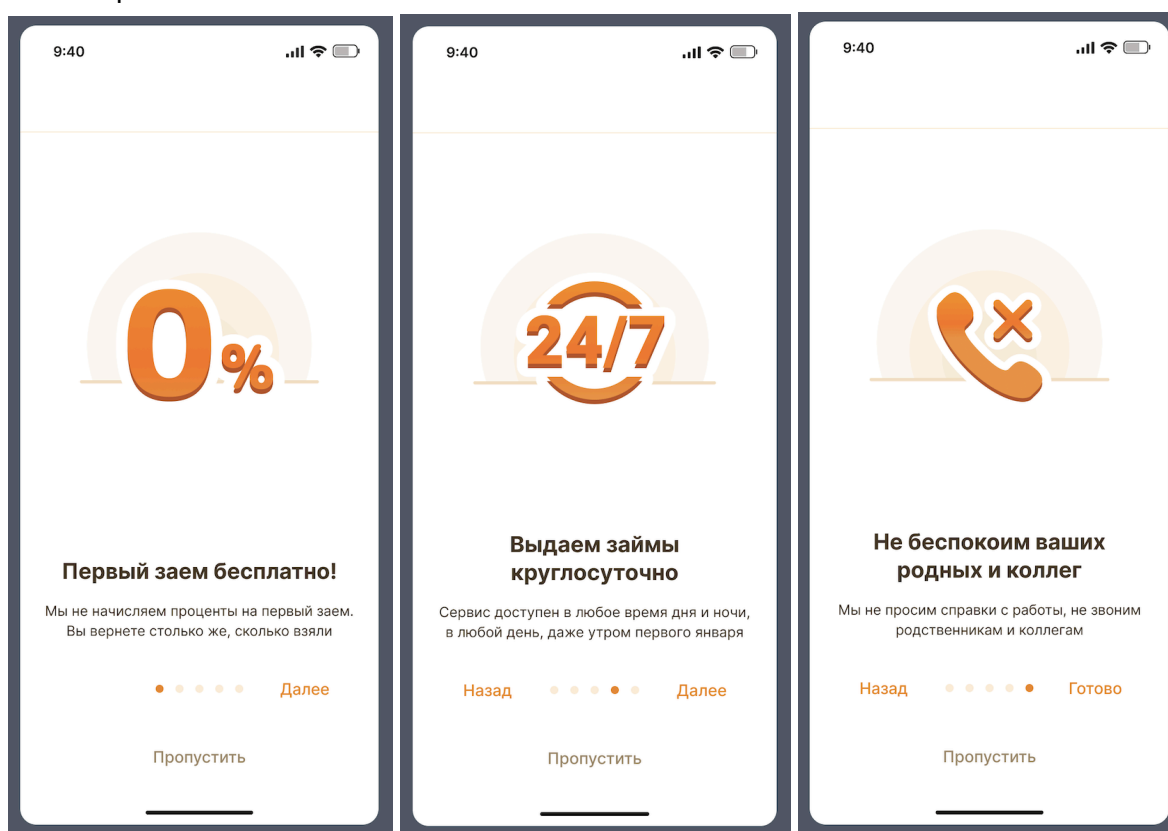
9:40

0%

Первый заем бесплатно!

Мы не начисляем проценты на первый заем. Вы вернете столько же, сколько взяли

Далее

Пропустить

9:40

24/7

Выдаем займы круглосуточно

Сервис доступен в любое время дня и ночи, в любой день, даже утром первого января

Назад

Далее

Пропустить

9:40

Не беспокоим ваших родных и коллег

Мы не просим справки с работы, не звоним родственникам и коллегам

Назад

Готово

Пропустить